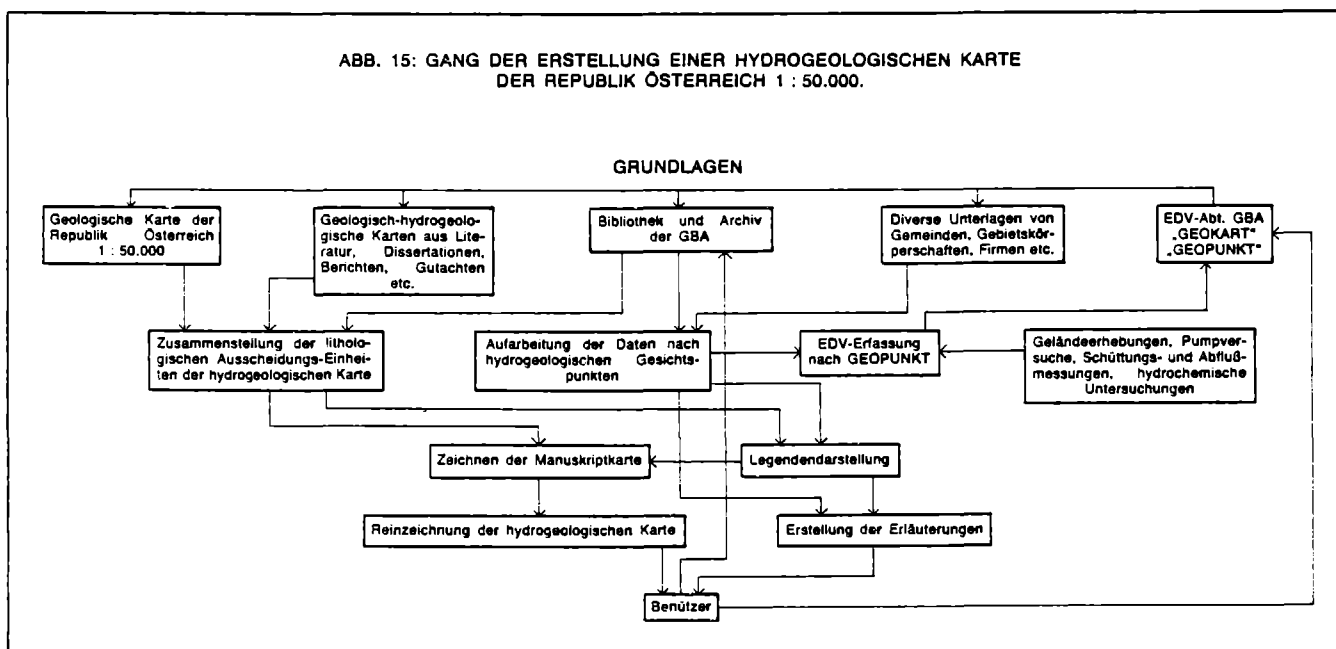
ABB. 15: GANG DER ERSTELLUNG EINER HYDROGEOLOGISCHEN KARTE DER REPUBLIK ÖSTERREICH 1 : 50.000.

GRUNDLAGEN

Geologische Karte der Republik Österreich 1 : 50.000

Geologisch-hydrogeologische Karten aus Literatur, Dissertationen, Berichten, Gutachten etc.

Bibliothek und Archiv der GBA

Diverse Unterlagen von Gemeinden, Gebietskörperschaften, Firmen etc.

EDV-Abt. GBA „GEOKART" „GEOPUNKT"

Zusammenstellung der lithologischen Ausscheidungs-Einheiten der hydrogeologischen Karte

Aufarbeitung der Daten nach hydrogeologischen Gesichtspunkten

EDV-Erfassung nach GEOPUNKT

Geländeerhebungen, Pumpversuche, Schüttungs- und Abflußmessungen, hydrochemische Untersuchungen

Zeichnen der Manuskriptkarte

Legendendarstellung

Reinzeichnung der hydrogeologischen Karte

Erstellung der Erläuterungen

Benützer